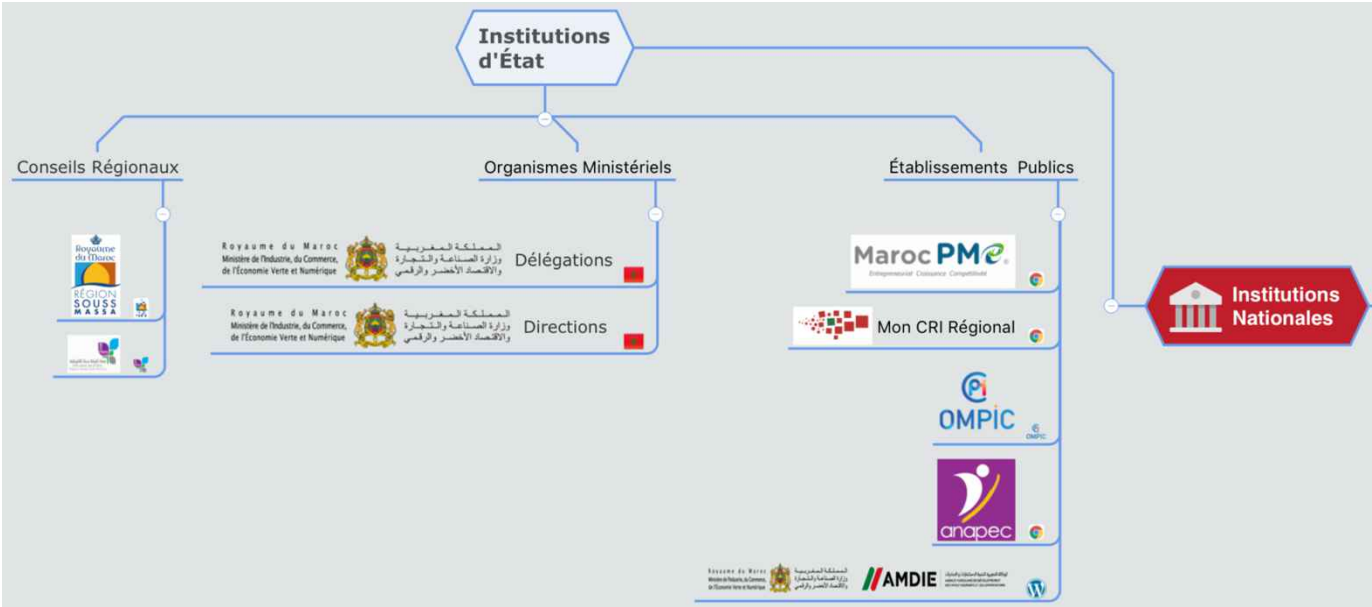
Institutions d'État

Conseils Régionaux

Royaume du Maroc
RÉGION SOUSS MASSA

Organismes Ministériels

Royaume du Maroc
Ministère de l'Industrie, du Commerce, de l'Économie Verte et Numérique
المملكة المغربية
وزارة الصناعة والتجارة والاقتصاد الأخضر والرقمي
Délégations

Royaume du Maroc
Ministère de l'Industrie, du Commerce, de l'Économie Verte et Numérique
المملكة المغربية
وزارة الصناعة والتجارة والاقتصاد الأخضر والرقمي
Directions

Établissements Publics

Maroc PME
Entrepreneuriat Croissance Compétitivité

Mon CRI Régional

OMPIC

anapec

Royaume du Maroc
Ministère de l'Industrie, du Commerce, de l'Économie Verte et Numérique
المملكة المغربية
وزارة الصناعة والتجارة والاقتصاد الأخضر والرقمي
AMDIE

Institutions Nationales